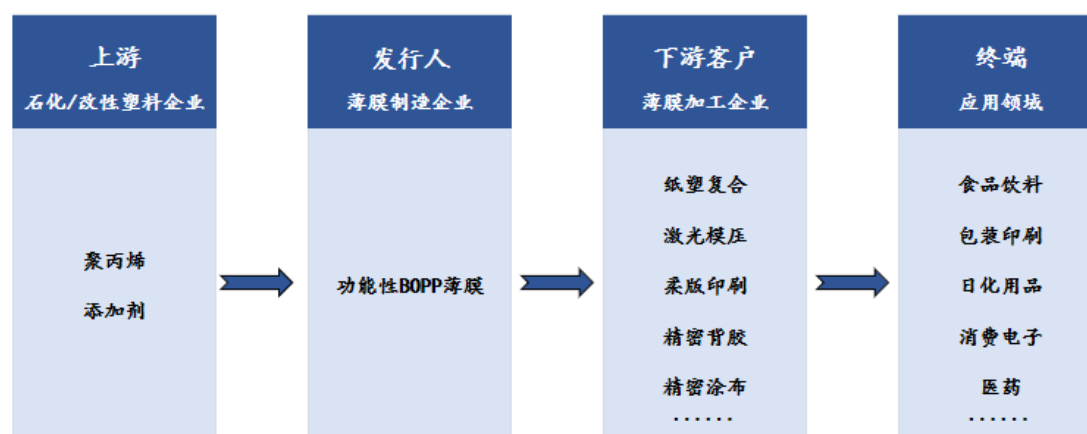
上游
石化/改性塑料企业

聚丙烯
添加剂

发行人
薄膜制造企业

功能性BOPP薄膜

下游客户
薄膜加工企业

纸塑复合
激光模压
柔版印刷
精密背胶
精密涂布
……

终端
应用领域

食品饮料
包装印刷
日化用品
消费电子
医药
……